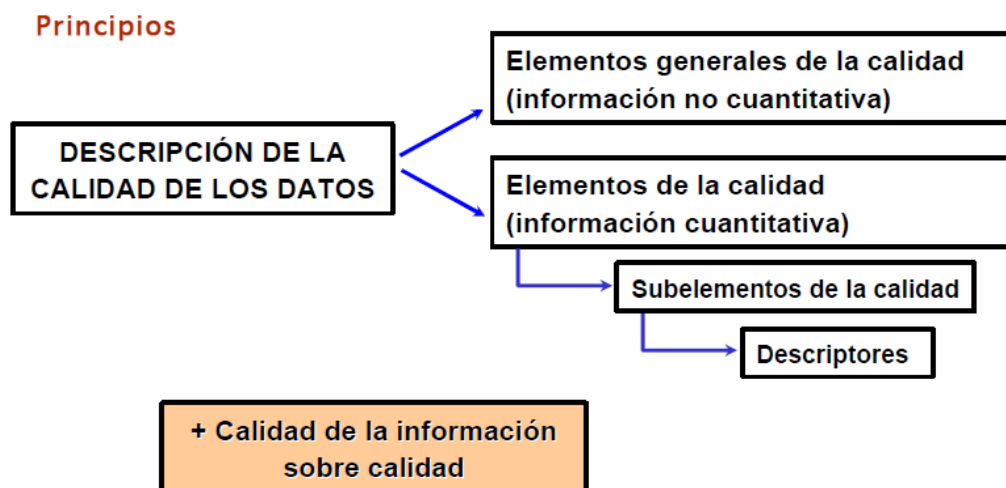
Principios

DESCRIPCIÓN DE LA CALIDAD DE LOS DATOS

Elementos generales de la calidad (información no cuantitativa)

Elementos de la calidad (información cuantitativa)

Subelementos de la calidad

Descriptores

+ Calidad de la información sobre calidad